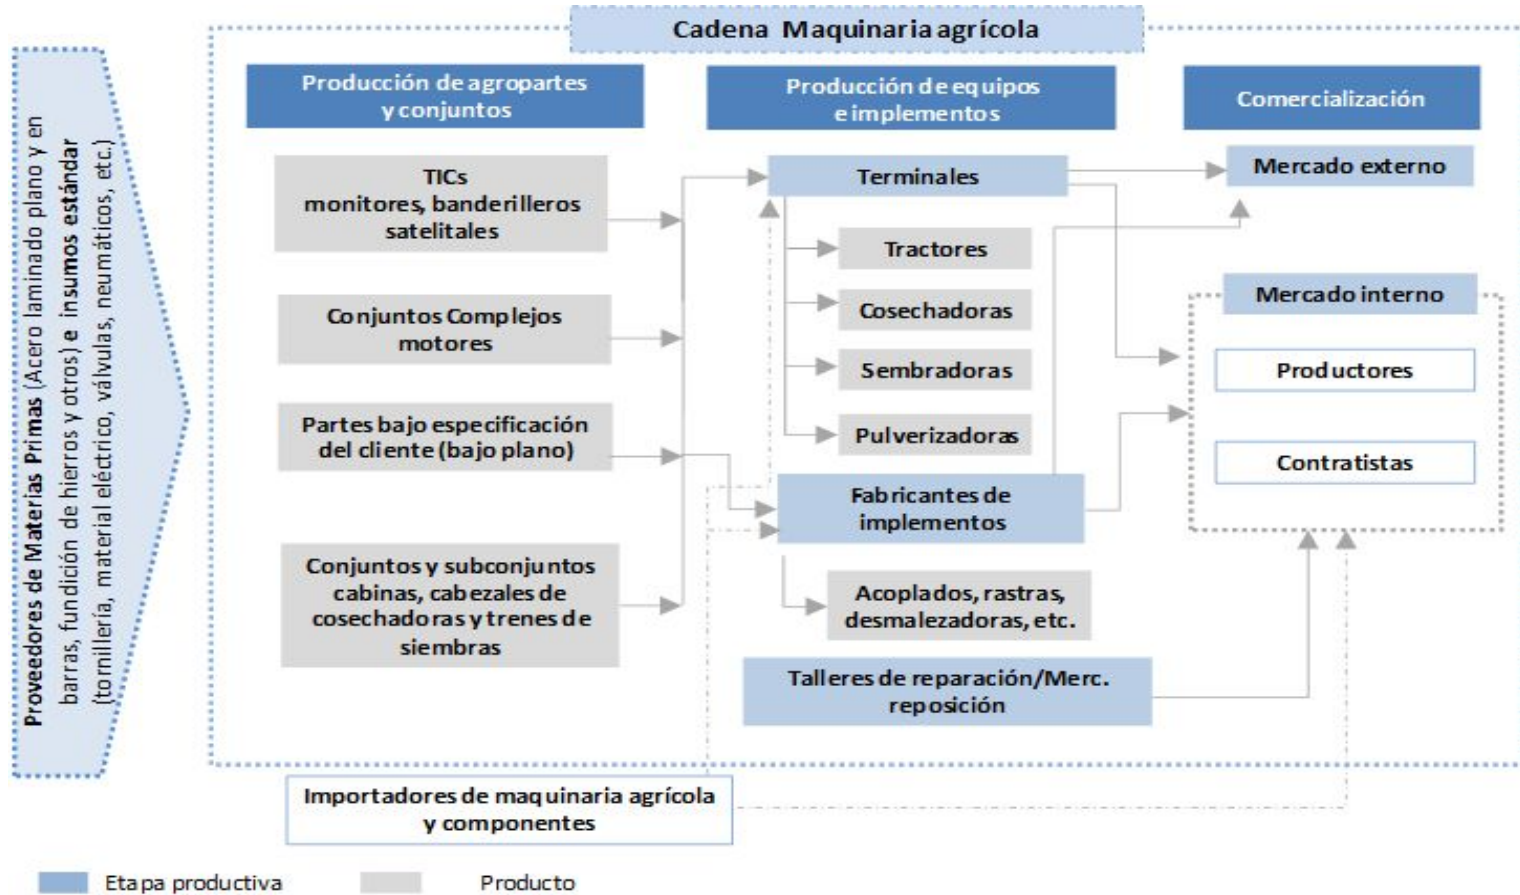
Proveedores de Materias Primas (Acero laminado plano y en barras, fundición de hierros y otros) e insumos estándar (tornillería, material eléctrico, válvulas, neumáticos, etc.)

Cadena Maquinaria agrícola

Producción de agropartes y conjuntos

Producción de equipos e implementos

Comercialización

TICs monitores, banderilleros satelitales

Conjuntos Complejos motores

Partes bajo especificación del cliente (bajo plano)

Conjuntos y subconjuntos cabinas, cabezales de cosechadoras y trenes de siembras

Terminales

Tractores

Cosechadoras

Sembradoras

Pulverizadoras

Fabricantes de implementos

Acoplados, rastras, desmalezadoras, etc.

Talleres de reparación/Merc. reposición

Mercado externo

Mercado interno

Productores

Contratistas

Importadores de maquinaria agrícola y componentes

Etapa productiva

Producto